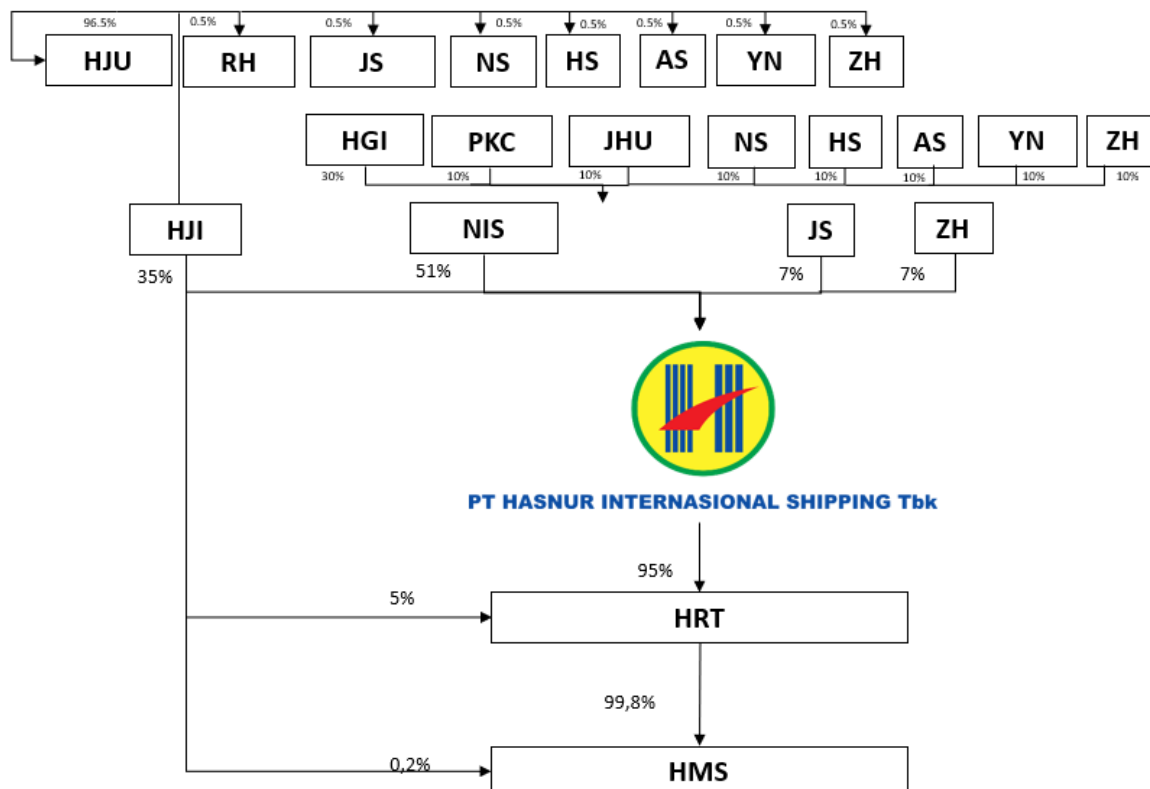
96.5%
0.5%
0.5%
0.5%
0.5%
0.5%
0.5%
0.5%

HJU
RH
JS
NS
HS
AS
YN
ZH

HGI
PKC
JHU
NS
HS
AS
YN
ZH

30%
10%
10%
10%
10%
10%
10%
10%

HJI
NIS
JS
ZH

35%
51%
7%
7%

PT HASNUR INTERNASIONAL SHIPPING Tbk

95%
5%
HRT

99,8%
0,2%
HMS